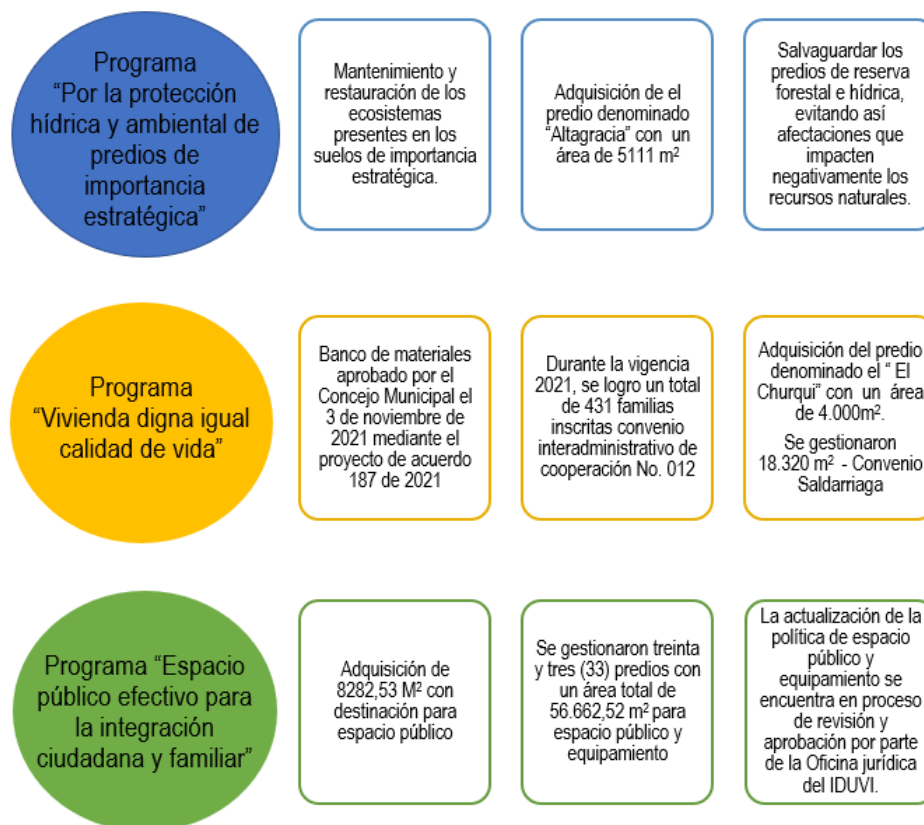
Programa "Por la protección hídrica y ambiental de predios de importancia estratégica"

Mantenimiento y restauración de los ecosistemas presentes en los suelos de importancia estratégica.

Adquisición de el predio denominado "Altagracia" con un área de 5111 m²

Salvaguardar los predios de reserva forestal e hídrica, evitando así afectaciones que impacten negativamente los recursos naturales.

Programa "Vivienda digna igual calidad de vida"

Banco de materiales aprobado por el Concejo Municipal el 3 de noviembre de 2021 mediante el proyecto de acuerdo 187 de 2021

Durante la vigencia 2021, se logro un total de 431 familias inscritas convenio interadministrativo de cooperación No. 012

Adquisición del predio denominado el " El Churqui" con un área de 4.000m².

Se gestionaron 18.320 m² - Convenio Saldarriaga

Programa "Espacio público efectivo para la integración ciudadana y familiar"

Adquisición de 8282,53 M² con destinación para espacio público

Se gestionaron treinta y tres (33) predios con un área total de 56.662,52 m² para espacio público y equipamiento

La actualización de la política de espacio público y equipamiento se encuentra en proceso de revisión y aprobación por parte de la Oficina jurídica del IDUVI.